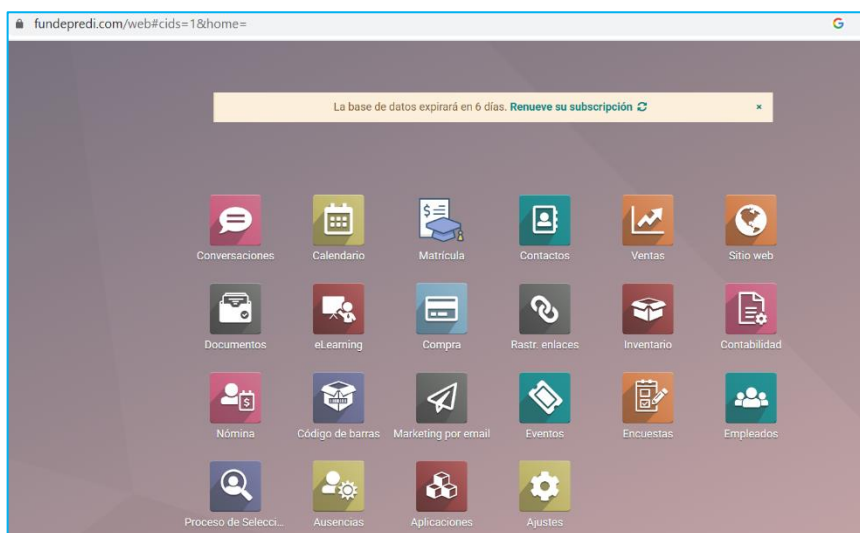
fundepredi.com/web#cids=1&home=

La base de datos expirará en 6 días. Renueve su subscripción

×

Conversaciones
Calendario
Matrícula
Contactos
Ventas
Sitio web

Documentos
eLearning
Compra
Rastr. enlaces
Inventario
Contabilidad

Nómina
Código de barras
Marketing por email
Eventos
Encuestas
Empleados

Proceso de Selecci...
Ausencias
Aplicaciones
Ajustes